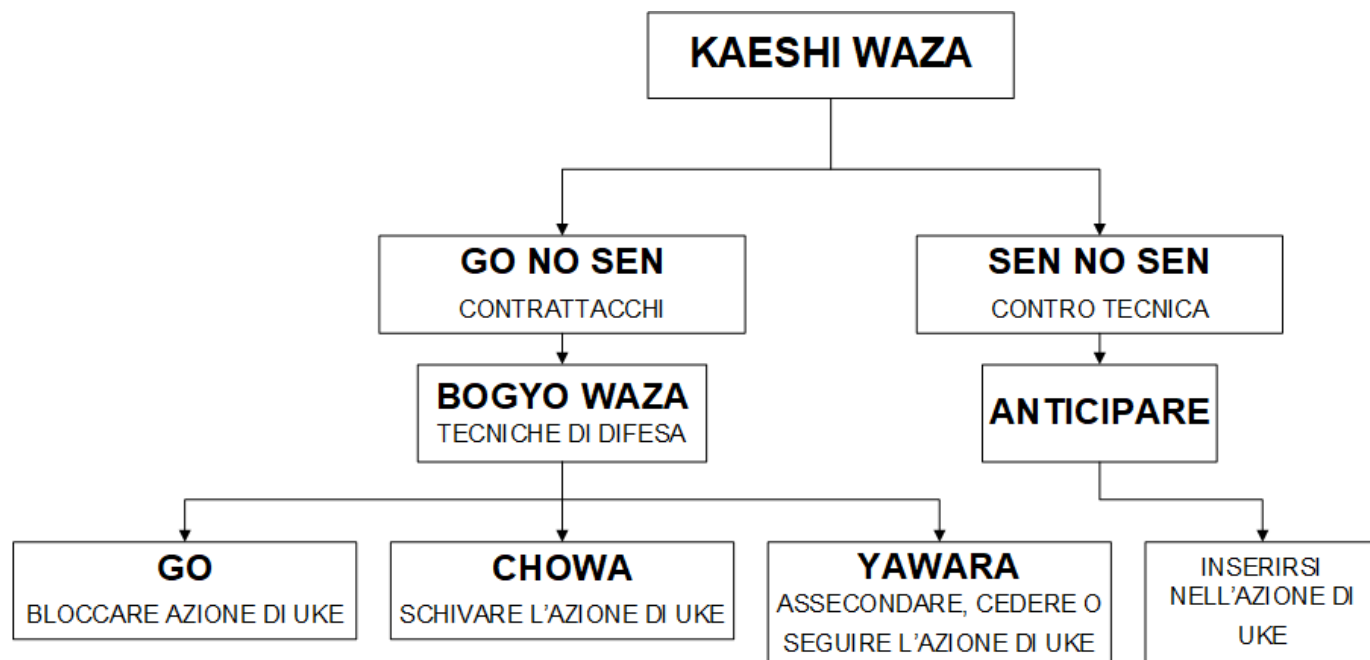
KAESHI WAZA

GO NO SEN
CONTRATTACCHI

SEN NO SEN
CONTRO TECNICA

BOGYO WAZA
TECNICHE DI DIFESA

ANTICIPARE

GO
BLOCCARE AZIONE DI UKE

CHOWA
SCHIVARE L'AZIONE DI UKE

YAWARA
ASSECONDARE, CEDERE O SEGUIRE L'AZIONE DI UKE

INSERIRSI NELL'AZIONE DI UKE